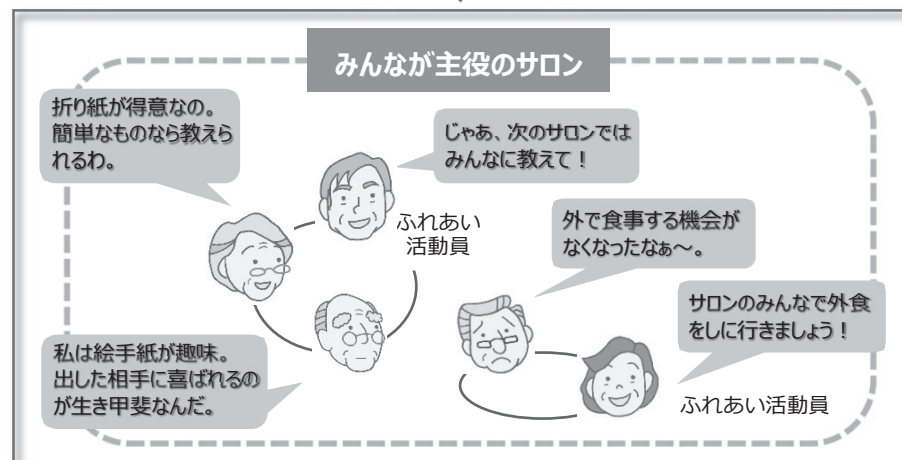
みんなが主役のサロン

折り紙が得意なの。簡単なものなら教えられるわ。

じゃあ、次のサロンではみんなに教えて！

ふれあい活動員

外で食事する機会がなくなったなぁ～。

サロンのみんなで外食をしに行きましょう！

私は絵手紙が趣味。出した相手に喜ばれるのが生き甲斐なんだ。

ふれあい活動員